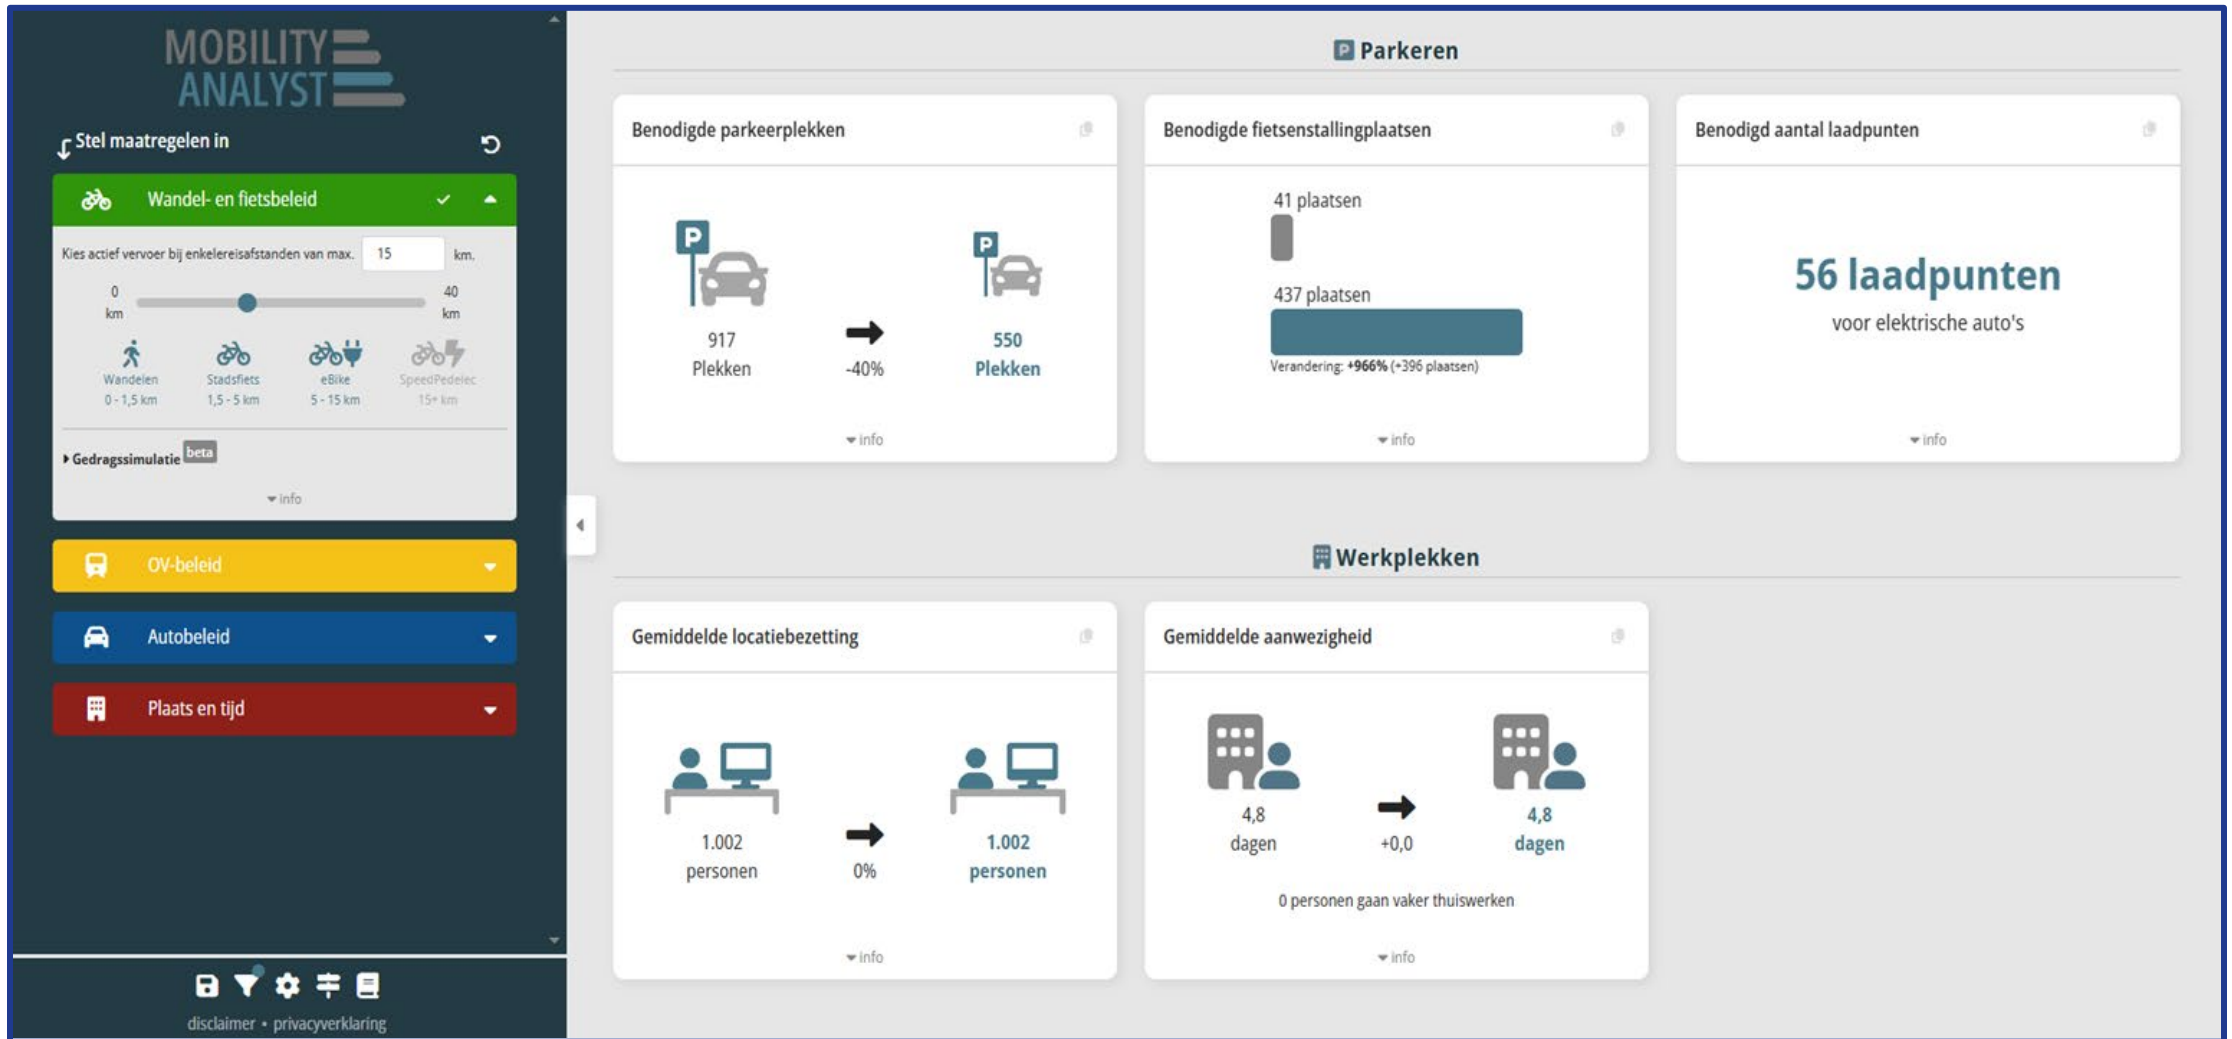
MOBILITY ANALYST

Stel maatregelen in

Wandel- en fietsbeleid

Kies actief vervoer bij enkelereisafstanden van max. 15 km.

0 km

40 km

Wandelen 0 - 1,5 km

Stadsfiets 1,5 - 5 km

eBike 5 - 15 km

SpeedPedelec 15+ km

Gedragssimulatie beta

info

OV-beleid

Autobeleid

Plaats en tijd

disclaimer • privacyverklaring

Parkeren

Benodigde parkeerplekken

917 Plekken

-40%

550 Plekken

info

Benodigde fietsenstallingplaatsen

41 plaatsen

437 plaatsen

Verandering: +966% (+396 plaatsen)

info

Benodigd aantal laadpunten

56 laadpunten

voor elektrische auto's

info

Werkplekken

Gemiddelde locatiebezetting

1.002 personen

0%

1.002 personen

info

Gemiddelde aanwezigheid

4,8 dagen

+0,0

4,8 dagen

0 personen gaan vaker thuiswerken

info